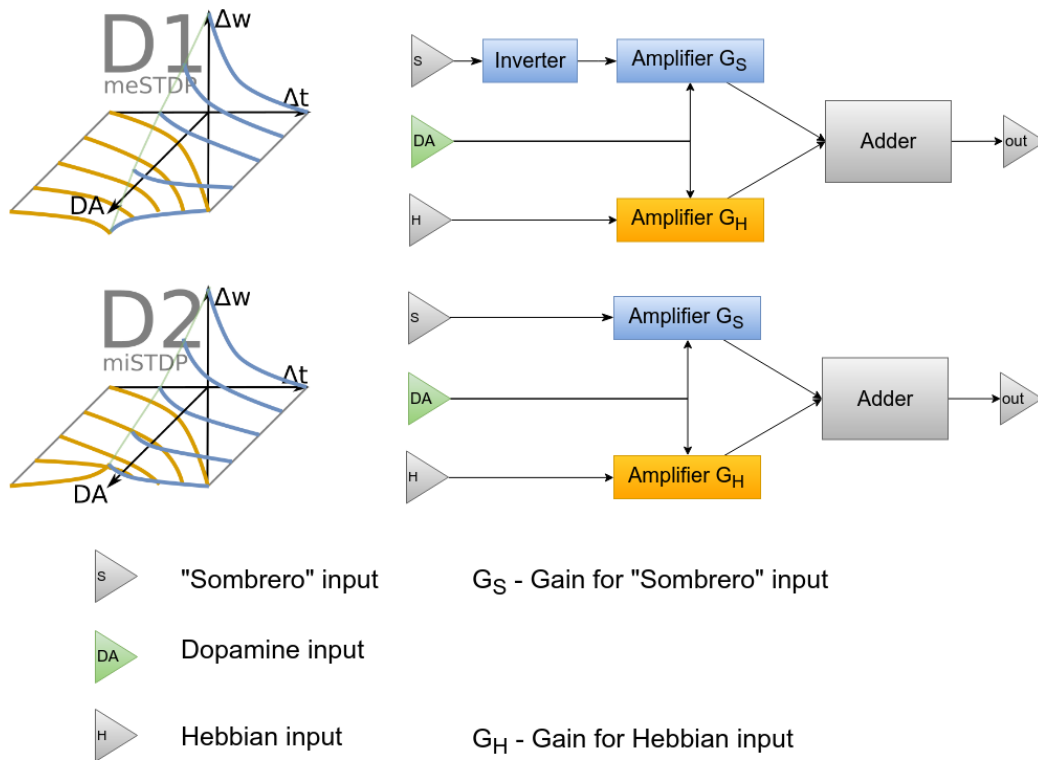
D1
meSTDP
Δw
Δt
DA

S
Inverter
Amplifier $G_S$
DA
Adder
out
H
Amplifier $G_H$

D2
miSTDP
Δw
Δt
DA

S
Amplifier $G_S$
DA
Adder
out
H
Amplifier $G_H$

S "Sombrero" input
$G_S$ - Gain for "Sombrero" input

DA Dopamine input

H Hebbian input
$G_H$ - Gain for Hebbian input